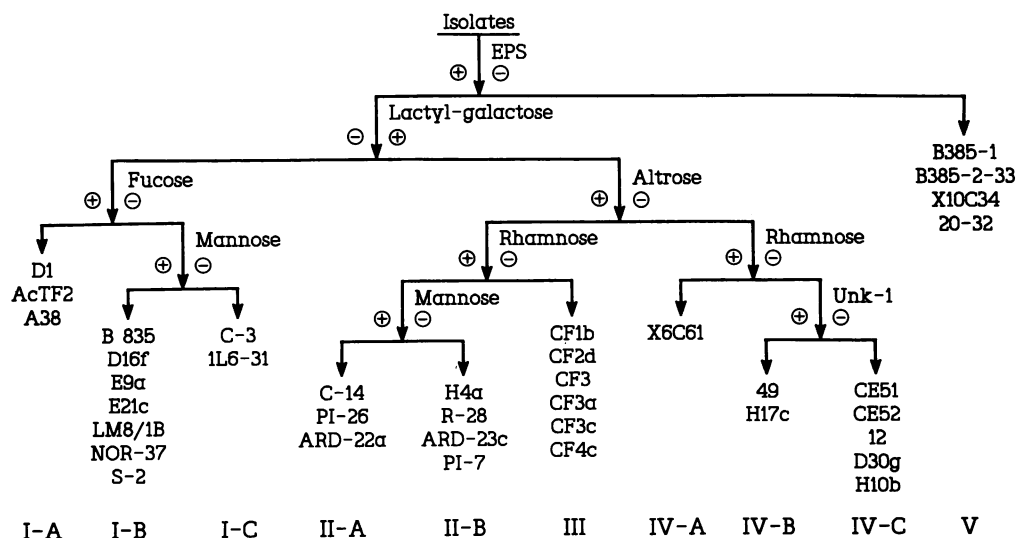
Isolates
EPS
⊕ ⊖
Lactyl-galactose
⊖ ⊕
B385-1
B385-2-33
X10C34
20-32
Fucose
⊕ ⊖
Altrose
⊕ ⊖
D1
AcTF2
A38
Mannose
⊕ ⊖
B 835
D16f
E9a
E21c
LM8/1B
NOR-37
S-2
C-3
1L6-31
Rhamnose
⊕ ⊖
Mannose
⊕ ⊖
C-14
PI-26
ARD-22a
H4a
R-28
ARD-23c
PI-7
CF1b
CF2d
CF3
CF3a
CF3c
CF4c
Rhamnose
⊕ ⊖
X6C61
Unk-1
⊕ ⊖
49
H17c
CE51
CE52
12
D30g
H10b

I-A I-B I-C II-A II-B III IV-A IV-B IV-C V